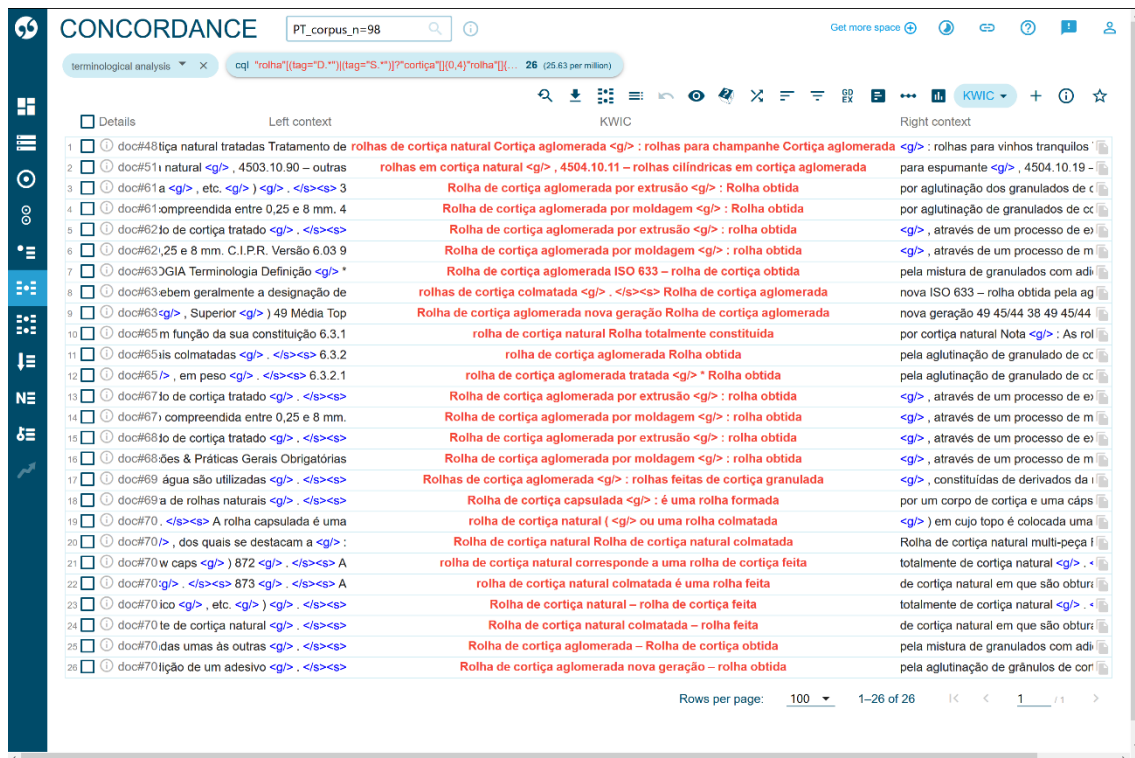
CONCORDANCE PT_corpus_n=98

Get more space

terminological analysis

cql "rolha"[(tag="D.*")|(tag="S.*")]?"cortiça"[]{0,4}"rolha"[](... 26 (25.63 per million)

KWIC

Details Left context KWIC Right context

| | Details | Left context | KWIC | Right context |
|---|---|---|---|---|
| 1 | doc#48 | tiça natural tratadas Tratamento de | rolhas de cortiça natural Cortiça aglomerada <g/> : rolhas para champanhe Cortiça aglomerada | <g/> : rolhas para vinhos tranquilos |
| 2 | doc#51 | natural <g/> , 4503.10.90 – outras | rolhas em cortiça natural <g/> , 4504.10.11 – rolhas cilíndricas em cortiça aglomerada | para espumante <g/> , 4504.10.19 – |
| 3 | doc#61 | a <g/> , etc. <g/> ) <g/> . </s><s> 3 | Rolha de cortiça aglomerada por extrusão <g/> : Rolha obtida | por aglutinação dos granulados de c |
| 4 | doc#61 | ompreendida entre 0,25 e 8 mm. 4 | Rolha de cortiça aglomerada por moldagem <g/> : Rolha obtida | por aglutinação de granulados de co |
| 5 | doc#62 | o de cortiça tratado <g/> . </s><s> | Rolha de cortiça aglomerada por extrusão <g/> : rolha obtida | <g/> , através de um processo de e |
| 6 | doc#62 | ,25 e 8 mm. C.I.P.R. Versão 6.03 9 | Rolha de cortiça aglomerada por moldagem <g/> : rolha obtida | <g/> , através de um processo de m |
| 7 | doc#63 | OGIA Terminologia Definição <g/> " | Rolha de cortiça aglomerada ISO 633 – rolha de cortiça obtida | pela mistura de granulados com adi |
| 8 | doc#63 | ebem geralmente a designação de | rolhas de cortiça colmatada <g/> . </s><s> Rolha de cortiça aglomerada | nova ISO 633 – rolha obtida pela ag |
| 9 | doc#63 | <g/> , Superior <g/> ) 49 Média Top | Rolha de cortiça aglomerada nova geração Rolha de cortiça aglomerada | nova geração 49 45/44 38 49 45/44 |
| 10 | doc#65 | m função da sua constituição 6.3.1 | rolha de cortiça natural Rolha totalmente constituída | por cortiça natural Nota <g/> : As rol |
| 11 | doc#65 | is colmatadas <g/> . </s><s> 6.3.2 | rolha de cortiça aglomerada Rolha obtida | pela aglutinação de granulado de co |
| 12 | doc#65 | /> , em peso <g/> . </s><s> 6.3.2.1 | rolha de cortiça aglomerada tratada <g/> * Rolha obtida | pela aglutinação de granulado de co |
| 13 | doc#67 | o de cortiça tratado <g/> . </s><s> | Rolha de cortiça aglomerada por extrusão <g/> : rolha obtida | <g/> , através de um processo de e |
| 14 | doc#67 | compreendida entre 0,25 e 8 mm. | Rolha de cortiça aglomerada por moldagem <g/> : rolha obtida | <g/> , através de um processo de m |
| 15 | doc#68 | o de cortiça tratado <g/> . </s><s> | Rolha de cortiça aglomerada por extrusão <g/> : rolha obtida | <g/> , através de um processo de e |
| 16 | doc#68 | ões & Práticas Gerais Obrigatórias | Rolha de cortiça aglomerada por moldagem <g/> : rolha obtida | <g/> , através de um processo de m |
| 17 | doc#69 | água são utilizadas <g/> . </s><s> | Rolhas de cortiça aglomerada <g/> : rolhas feitas de cortiça granulada | <g/> , constituídas de derivados da |
| 18 | doc#69 | a de rolhas naturais <g/> . </s><s> | Rolha de cortiça capsulada <g/> : é uma rolha formada | por um corpo de cortiça e uma cáps |
| 19 | doc#70 | . </s><s> A rolha capsulada é uma | rolha de cortiça natural ( <g/> ou uma rolha colmatada | <g/> ) em cujo topo é colocada uma |
| 20 | doc#70 | /> , dos quais se destacam a <g/> : | Rolha de cortiça natural Rolha de cortiça natural colmatada | Rolha de cortiça natural multi-peça |
| 21 | doc#70 | w caps <g/> ) 872 <g/> . </s><s> A | rolha de cortiça natural corresponde a uma rolha de cortiça feita | totalmente de cortiça natural <g/> . |
| 22 | doc#70 | g/> . </s><s> 873 <g/> . </s><s> A | rolha de cortiça natural colmatada é uma rolha feita | de cortiça natural em que são obtur |
| 23 | doc#70 | ico <g/> , etc. <g/> . </s><s> | Rolha de cortiça natural – rolha de cortiça feita | totalmente de cortiça natural <g/> . |
| 24 | doc#70 | te de cortiça natural <g/> . </s><s> | Rolha de cortiça natural colmatada – rolha feita | de cortiça natural em que são obtur |
| 25 | doc#70 | das umas às outras <g/> . </s><s> | Rolha de cortiça aglomerada – Rolha de cortiça obtida | pela mistura de granulados com adi |
| 26 | doc#70 | lição de um adesivo <g/> . </s><s> | Rolha de cortiça aglomerada nova geração – rolha obtida | pela aglutinação de grânulos de cor |

Rows per page: 100 1–26 of 26 1 / 1